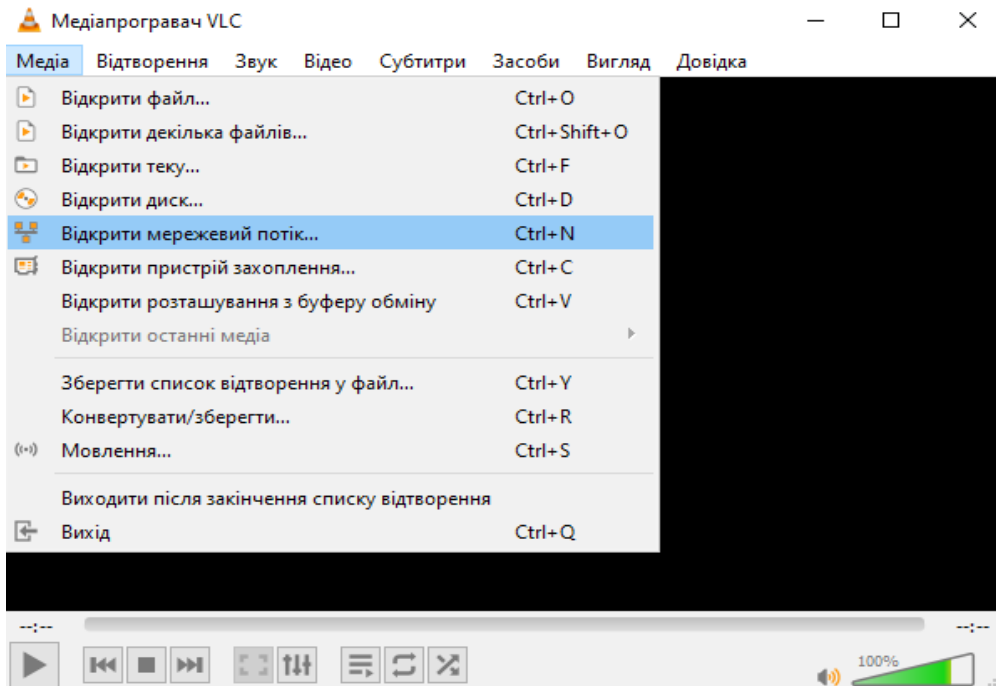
Медіапрогравач VLC

Медіа Відтворення Звук Відео Субтитри Засоби Вигляд Довідка

| | |
|---|---|
| Відкрити файл... | Ctrl+O |
| Відкрити декілька файлів... | Ctrl+Shift+O |
| Відкрити теку... | Ctrl+F |
| Відкрити диск... | Ctrl+D |
| Відкрити мережевий потік... | Ctrl+N |
| Відкрити пристрій захоплення... | Ctrl+C |
| Відкрити розташування з буферу обміну | Ctrl+V |
| Відкрити останні медіа | |
| Зберегти список відтворення у файл... | Ctrl+Y |
| Конвертувати/зберегти... | Ctrl+R |
| Мовлення... | Ctrl+S |
| Виходити після закінчення списку відтворення | |
| Вихід | Ctrl+Q |

--:-- --:--

100%